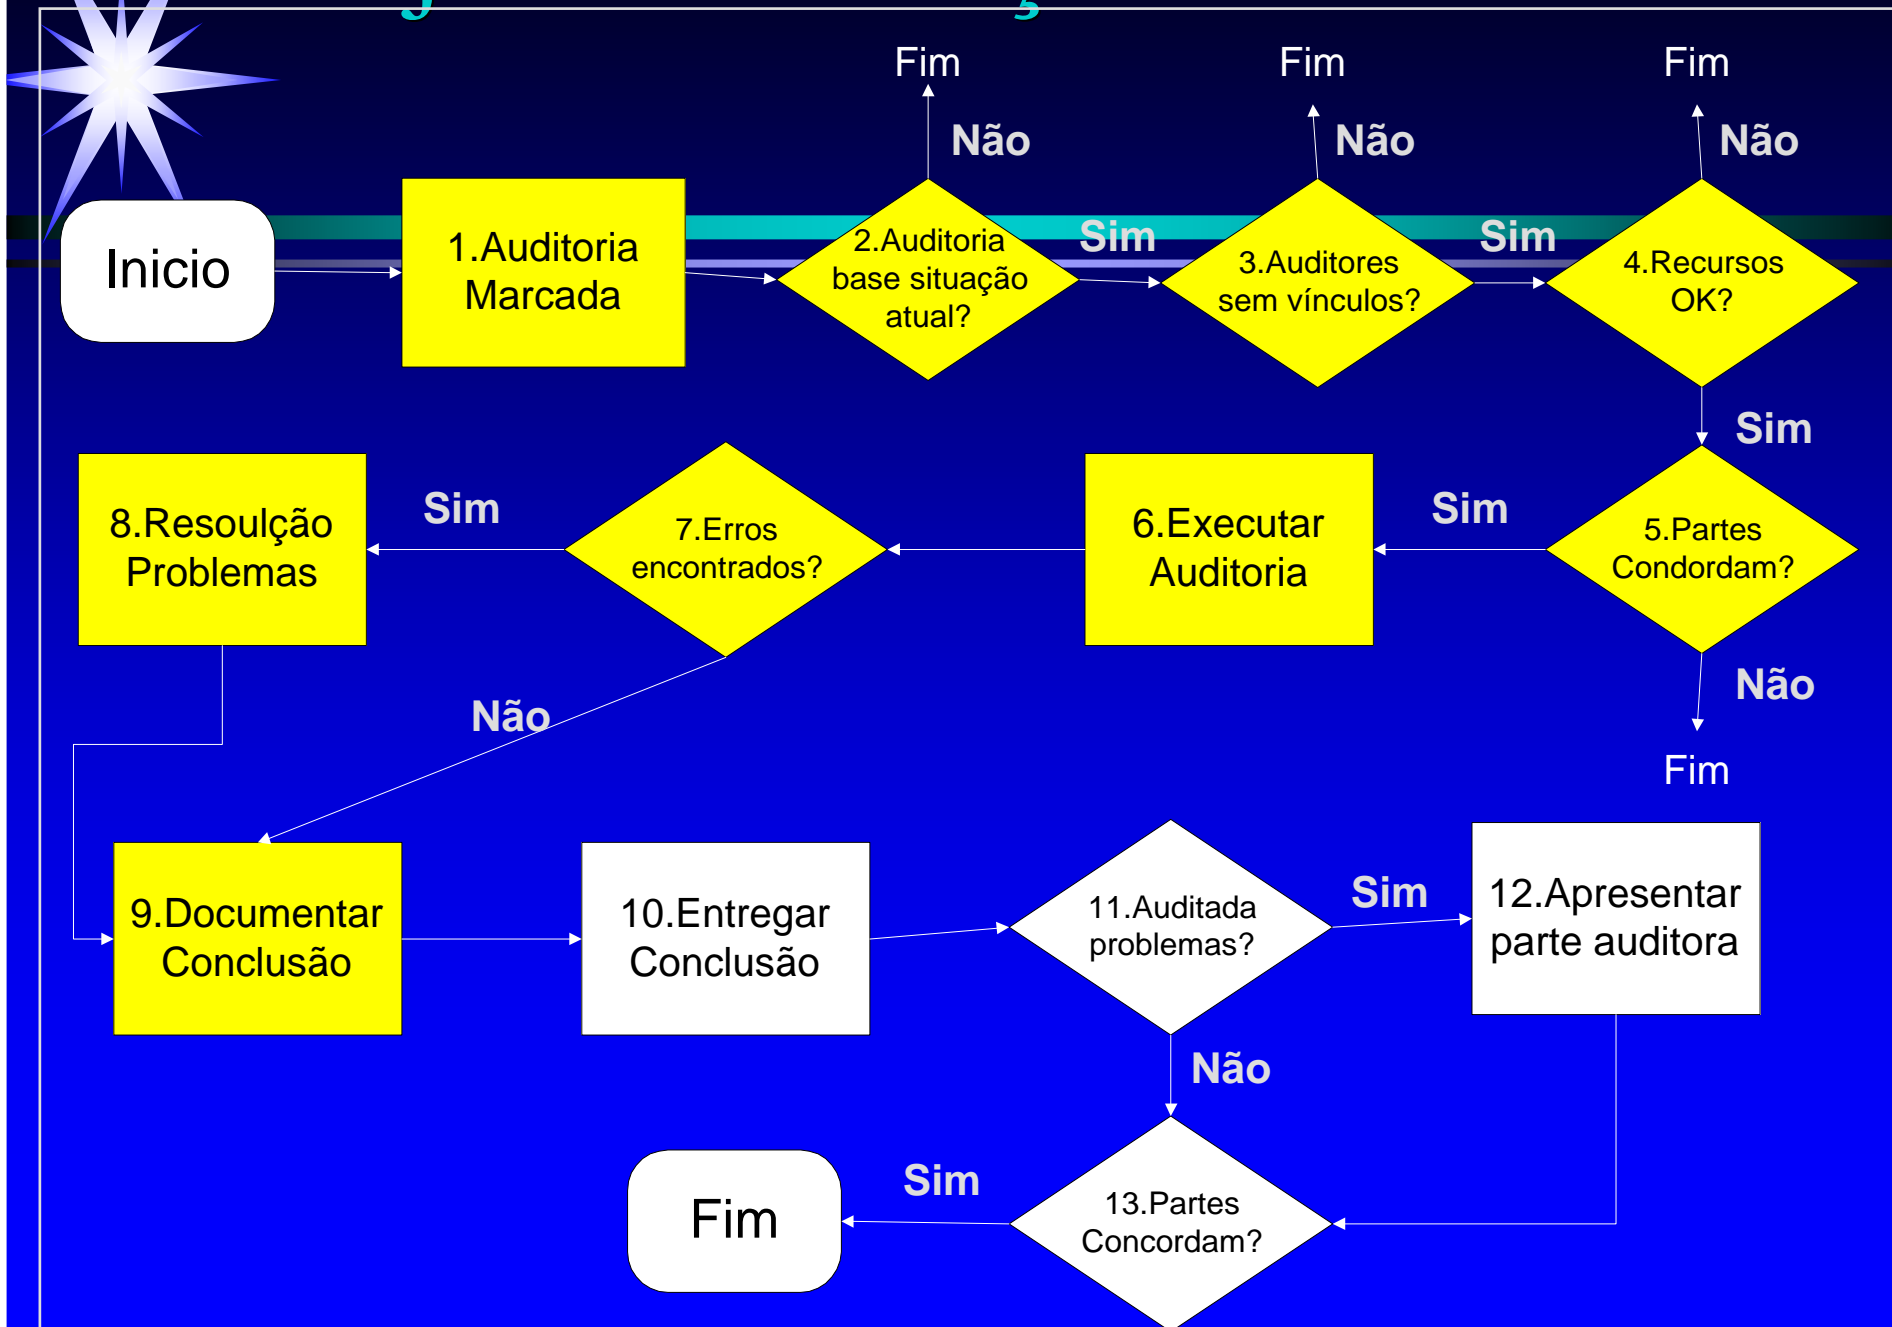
Inicio

1.Auditoria Marcada

Fim

Não

2.Auditoria base situação atual?

Sim

Fim

Não

3.Auditores sem vínculos?

Sim

Fim

Não

4.Recursos OK?

Sim

5.Partes Condordam?

Não

Fim

Sim

6.Executar Auditoria

7.Erros encontrados?

Sim

8.Resoulção Problemas

Não

9.Documentar Conclusão

10.Entregar Conclusão

11.Auditada problemas?

Sim

12.Apresentar parte auditora

Não

13.Partes Concordam?

Sim

Fim